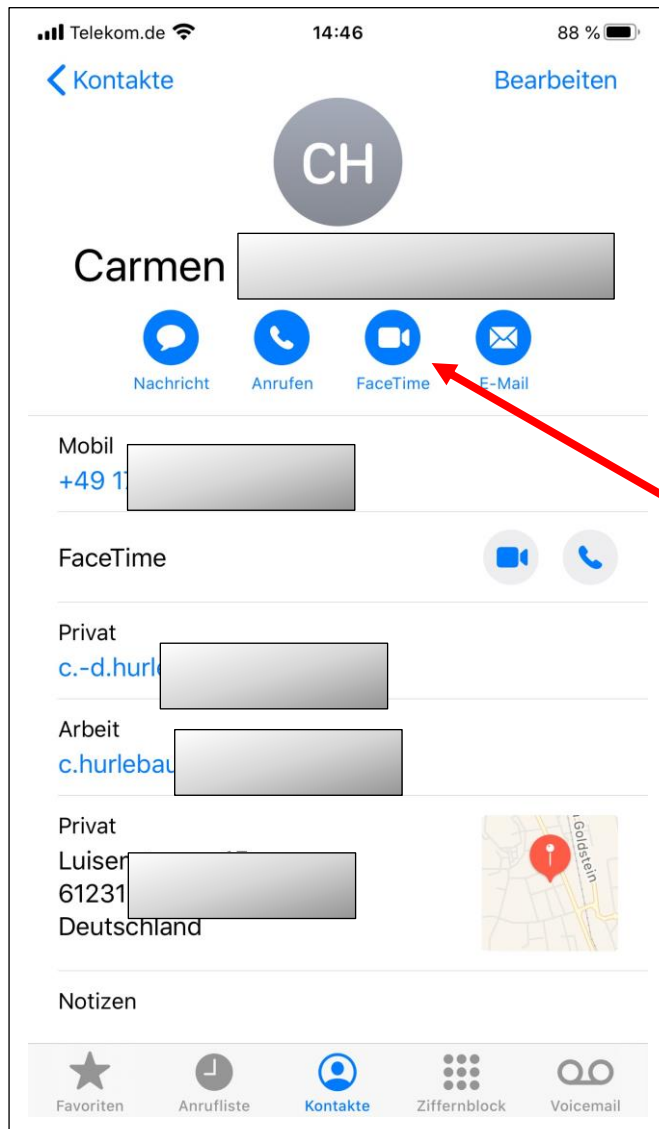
Telekom.de 14:46 88 %

Kontakte Bearbeiten

CH

Carmen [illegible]

Nachricht Anrufen FaceTime E-Mail

Mobil
+49 1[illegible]

FaceTime

Privat
c.-d.hurl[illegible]

Arbeit
c.hurlebau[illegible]

Privat
Luise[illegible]
61231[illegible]
Deutschland

Goldstein

Notizen

Favoriten Anrufliste Kontakte Ziffernblock Voicemail